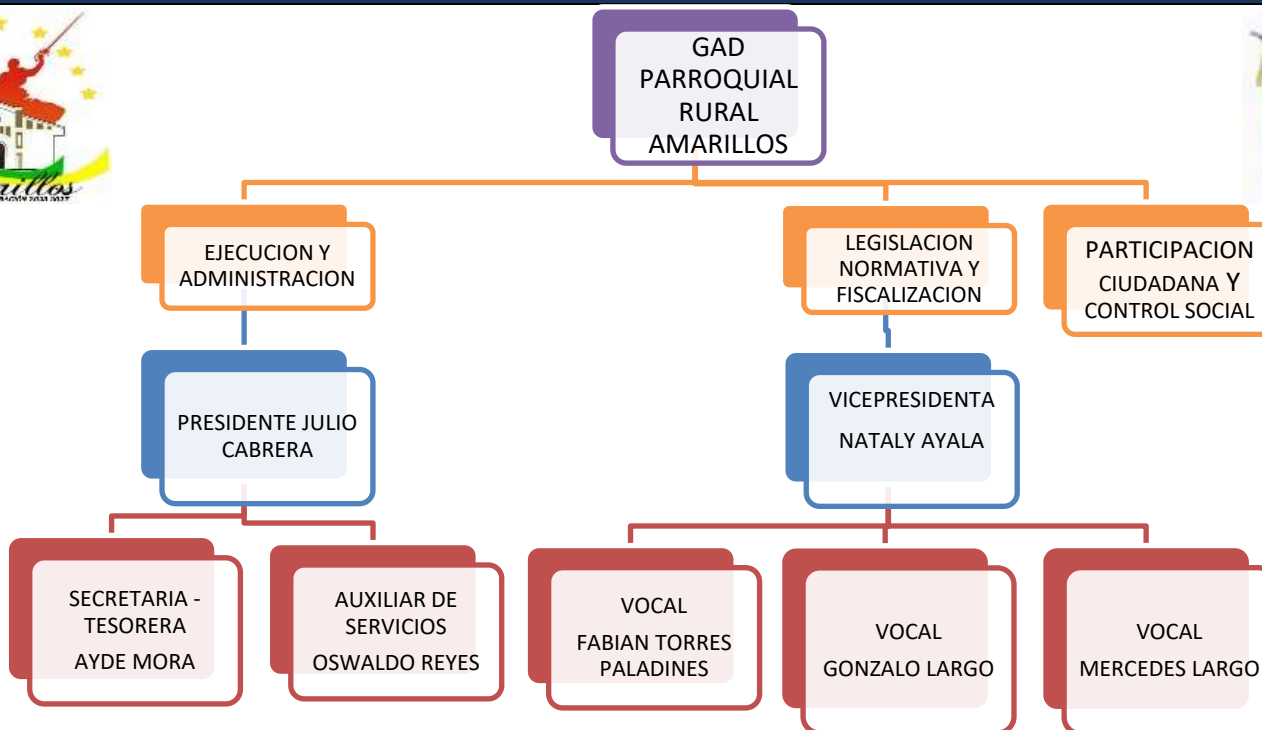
arillos

GAD PARROQUIAL RURAL AMARILLOS

EJECUCION Y ADMINISTRACION

LEGISLACION NORMATIVA Y FISCALIZACION

PARTICIPACION CIUDADANA Y CONTROL SOCIAL

PRESIDENTE JULIO CABRERA

VICEPRESIDENTA NATALY AYALA

SECRETARIA - TESORERA AYDE MORA

AUXILIAR DE SERVICIOS OSWALDO REYES

VOCAL FABIAN TORRES PALADINES

VOCAL GONZALO LARGO

VOCAL MERCEDES LARGO